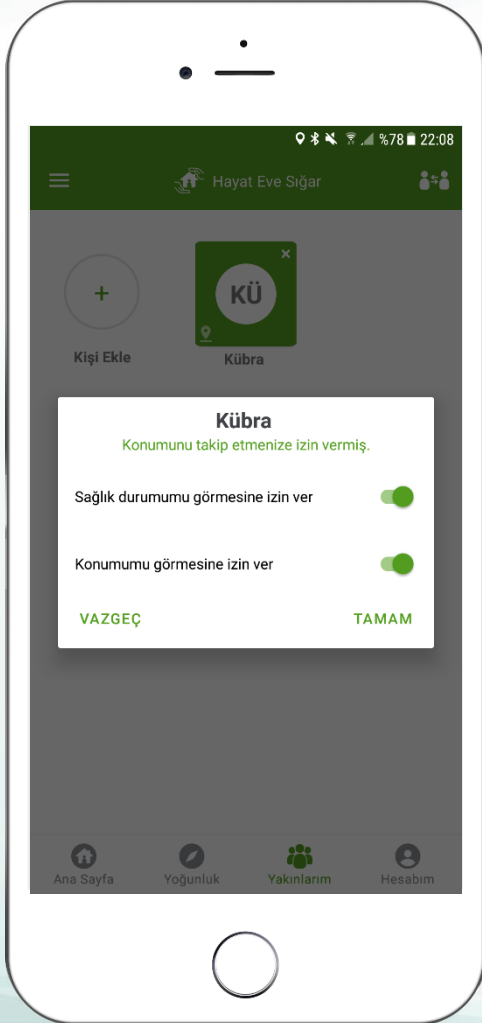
%78 22:08

Hayat Eve Sığar

+

Kişi Ekle

KÜ

Kübra

Kübra

Konumunu takip etmenize izin vermiş.

Sağlık durumumu görmesine izin ver

Konumumu görmesine izin ver

VAZGEÇ

TAMAM

Ana Sayfa

Yoğunluk

Yakınlarım

Hesabım